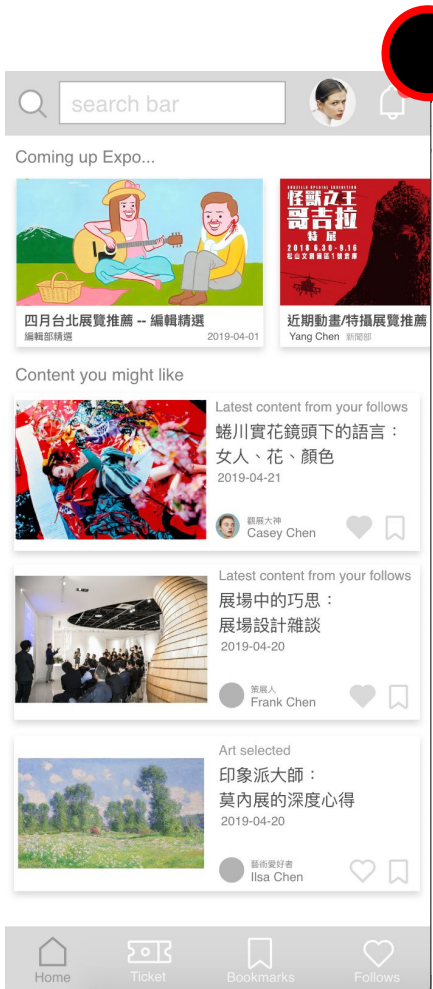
search bar

Coming up Expo...

四月台北展覽推薦 -- 編輯精選
編輯部精選 2019-04-01

怪獸之王
哥吉拉
特展
2018.6.30-9.16

近期動畫/特攝展覽推薦
Yang Chen 新聞部

Content you might like

Latest content from your follows
蜷川實花鏡頭下的語言：女人、花、顏色
2019-04-21
觀展大神
Casey Chen

Latest content from your follows
展場中的巧思：展場設計雜談
2019-04-20
策展人
Frank Chen

Art selected
印象派大師：莫內展的深度心得
2019-04-20
藝術愛好者
Ilsa Chen

Home Ticket Bookmarks Follows